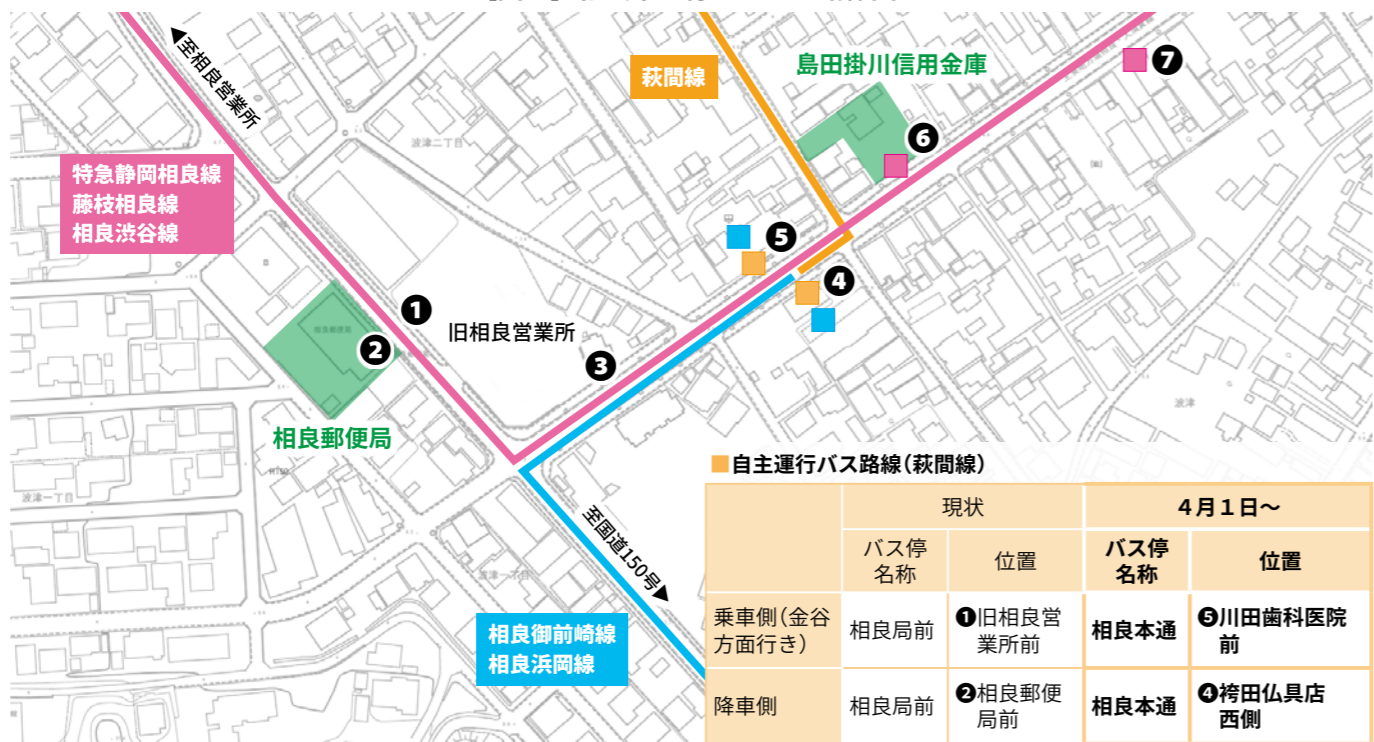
◀至相良営業所

萩間線

島田掛川信用金庫

❼

❻

特急静岡相良線
藤枝相良線
相良渋谷線

波津二丁目

❺

❹

❶

旧相良営業所

❷

❸

相良郵便局

波津

波津一丁目

至国道150号▶

相良御前崎線
相良浜岡線

■自主運行バス路線(萩間線)

| | 現状 | | 4月1日〜 | |
|---|---|---|---|---|
| | バス停名称 | 位置 | バス停名称 | 位置 |
| 乗車側(金谷方面行き) | 相良局前 | ❶旧相良営業所前 | 相良本通 | ❺川田歯科医院前 |
| 降車側 | 相良局前 | ❷相良郵便局前 | 相良本通 | ❹袴田仏具店西側 |